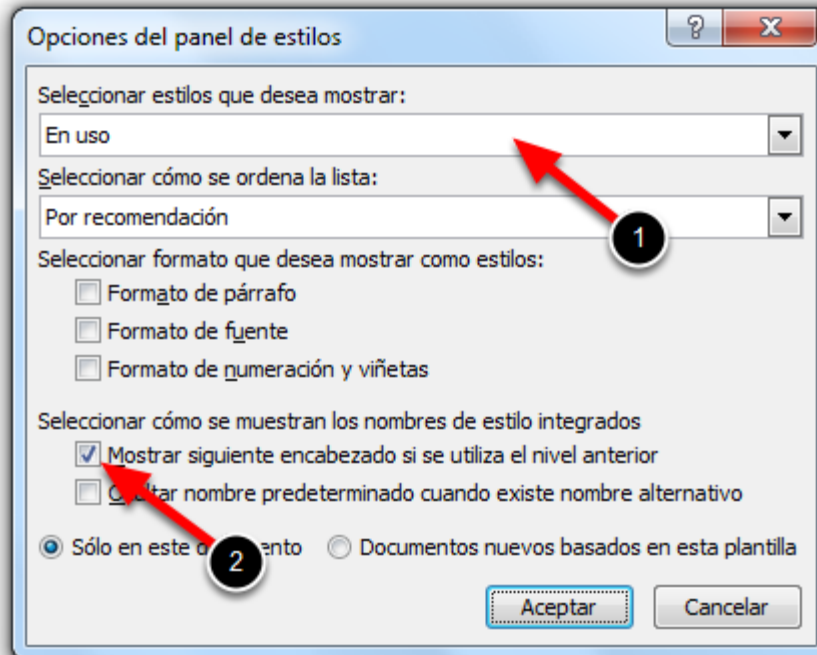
Opciones del panel de estilos

?

X

Seleccionar estilos que desea mostrar:

En uso

Seleccionar cómo se ordena la lista:

Por recomendación

1

Seleccionar formato que desea mostrar como estilos:

Formato de párrafo

Formato de fuente

Formato de numeración y viñetas

Seleccionar cómo se muestran los nombres de estilo integrados

Mostrar siguiente encabezado si se utiliza el nivel anterior

O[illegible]ltar nombre predeterminado cuando existe nombre alternativo

Sólo en este d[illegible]ento

2

Documentos nuevos basados en esta plantilla

Aceptar

Cancelar